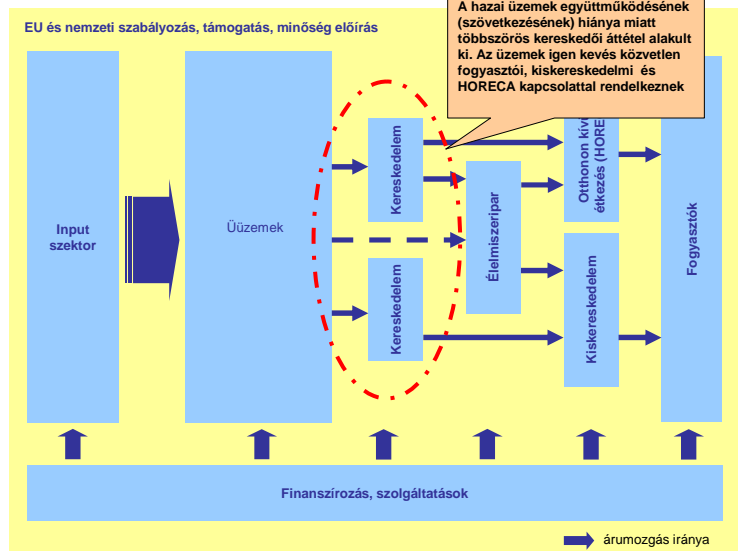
EU és nemzeti szabályozás, támogatás, minőség előírás

A hazai üzemek együttműködésének (szövetkezésének) hiánya miatt többszörös kereskedői áttétel alakult ki. Az üzemek igen kevés közvetlen fogyasztói, kiskereskedelmi és HORECA kapcsolattal rendelkeznek

Input szektor

Üüzemek

Kereskedelem

Kereskedelem

Élelmiszeripar

Otthonon kív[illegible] étkezés (HORE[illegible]

Kiskereskedelem

Fogyasztók

Finanszírozás, szolgáltatások

árumozgás iránya